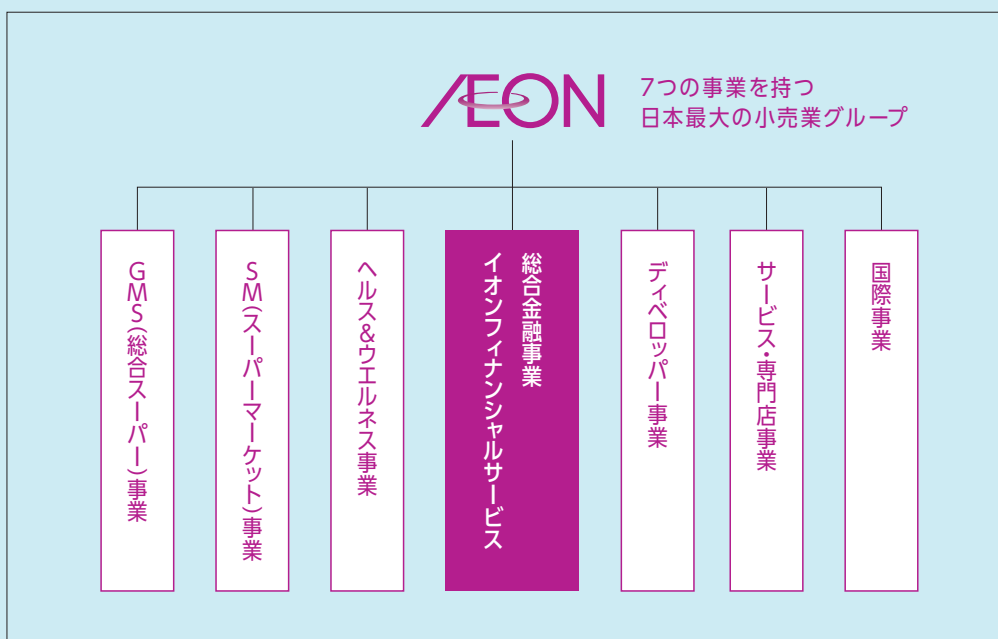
ÆON

7つの事業を持つ
日本最大の小売業グループ

GMS（総合スーパー）事業

SM（スーパーマーケット）事業

ヘルス&ウエルネス事業

総合金融事業
イオンフィナンシャルサービス

ディベロッパー事業

サービス・専門店事業

国際事業